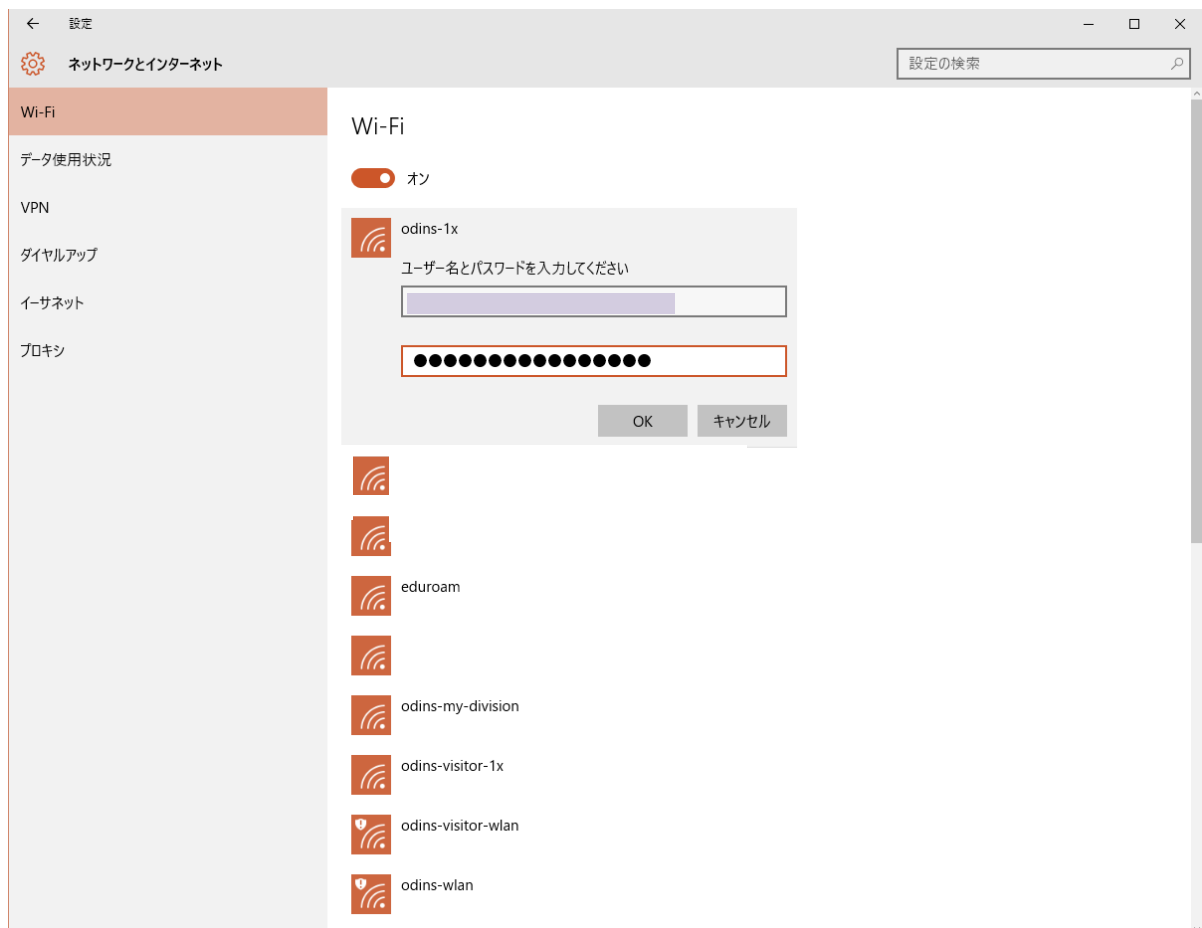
設定

ネットワークとインターネット

設定の検索

Wi-Fi

データ使用状況

VPN

ダイヤルアップ

イーサネット

プロキシ

Wi-Fi

オン

odins-1x

ユーザー名とパスワードを入力してください

●●●●●●●●●●●●●●●●●

OK

キャンセル

eduroam

odins-my-division

odins-visitor-1x

odins-visitor-wlan

odins-wlan